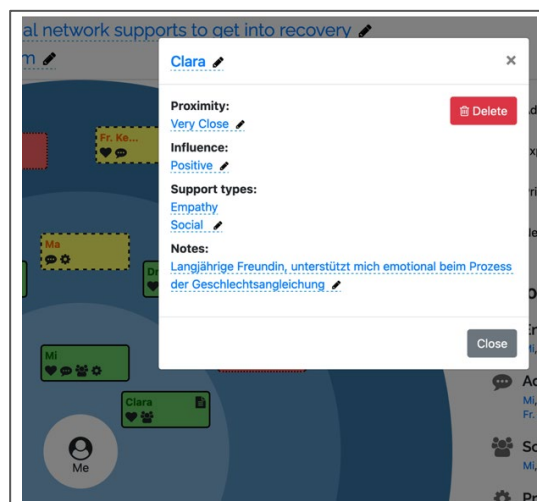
al network supports to get into recovery
m

Clara
×
Delete
Proximity:
Very Close
Influence:
Positive
Support types:
Empathy
Social
Notes:
Langjährige Freundin, unterstützt mich emotional beim Prozess der Geschlechtsangleichung

Close

Fr. Ke...
Ma
Dr
Mi
Clara
Me

d
x
r
e
D
E
M
Ac
Mi,
Fr.
So
Mi,
Pr